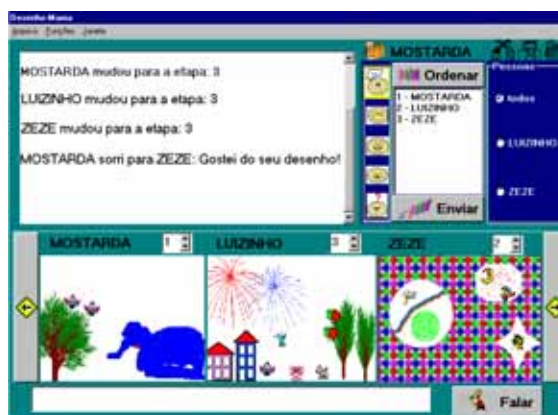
Desenho Mania
Arquivo Funções Janela

MOSTARDA mudou para a etapa: 3

LUIZINHO mudou para a etapa: 3

ZEZE mudou para a etapa: 3

MOSTARDA sorri para ZEZE: Gostei do seu desenho!

MOSTARDA

Ordenar

1 - MOSTARDA
2 - LUIZINHO
3 - ZEZE

Pessoas
Todos
LUIZINHO
ZEZE

Enviar

MOSTARDA 1
LUIZINHO 3
ZEZE 2

Falar